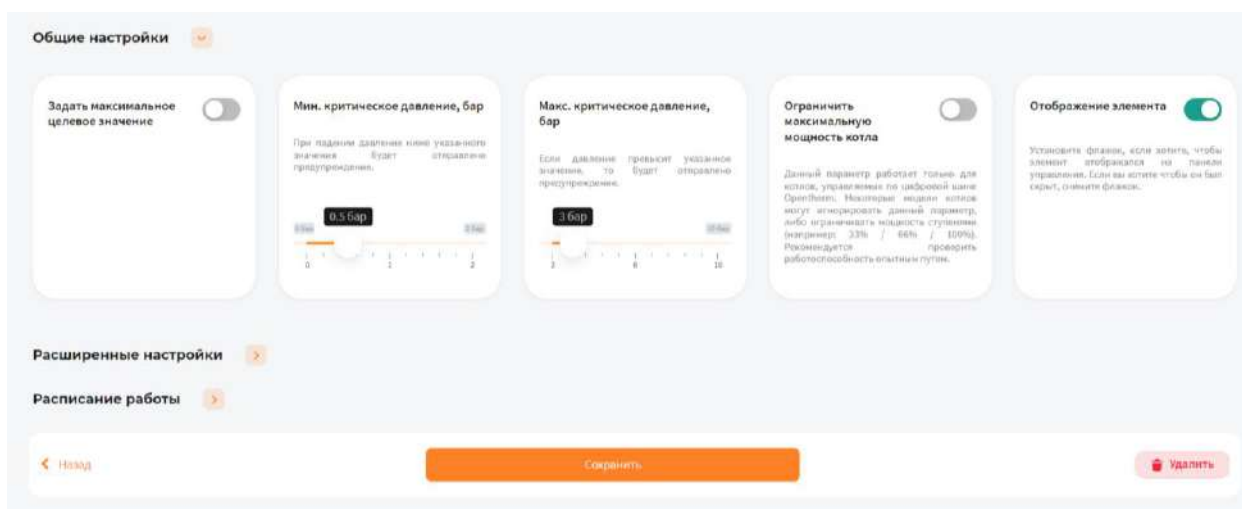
Общие настройки

Задать максимальное целевое значение

Мин. критическое давление, бар

При падении давления ниже указанного значения будет отправлено предупреждение.

0.5 бар

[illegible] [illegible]

0 1 2

Макс. критическое давление, бар

Если давление превысит указанное значение, то будет отправлено предупреждение.

3 бар

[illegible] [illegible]

3 6 10

Ограничить максимальную мощность котла

Данный параметр работает только для котлов, управляемых по цифровой шине OpenTherm. Некоторые модели котлов могут игнорировать данный параметр, либо ограничивать мощность ступенями (например: 33% / 66% / 100%). Рекомендуется проверить работоспособность опытным путем.

Отображение элемента

Установите флажок, если хотите, чтобы элемент отображался на панели управления. Если вы хотите чтобы он был скрыт, снимите флажок.

Расширенные настройки

Расписание работы

Назад

Сохранить

Удалить